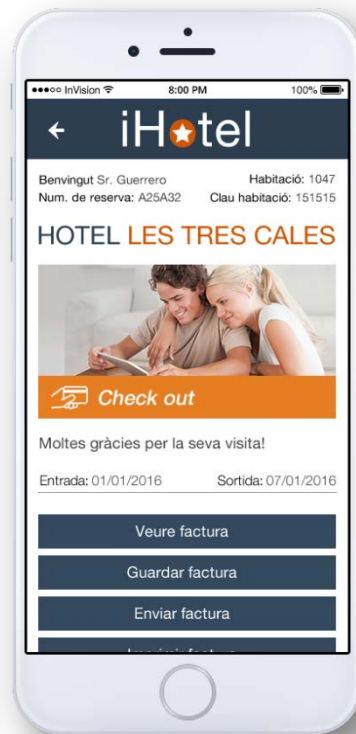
●●●○○ InVision 8:00 PM 100%

← iHotel

Benvingut Sr. Guerrero
Habitació: 1047
Num. de reserva: A25A32
Clau habitació: 151515

HOTEL LES TRES CALES

Check out

Moltes gràcies per la seva visita!

Entrada: 01/01/2016
Sortida: 07/01/2016

Veure factura

Guardar factura

Enviar factura

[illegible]